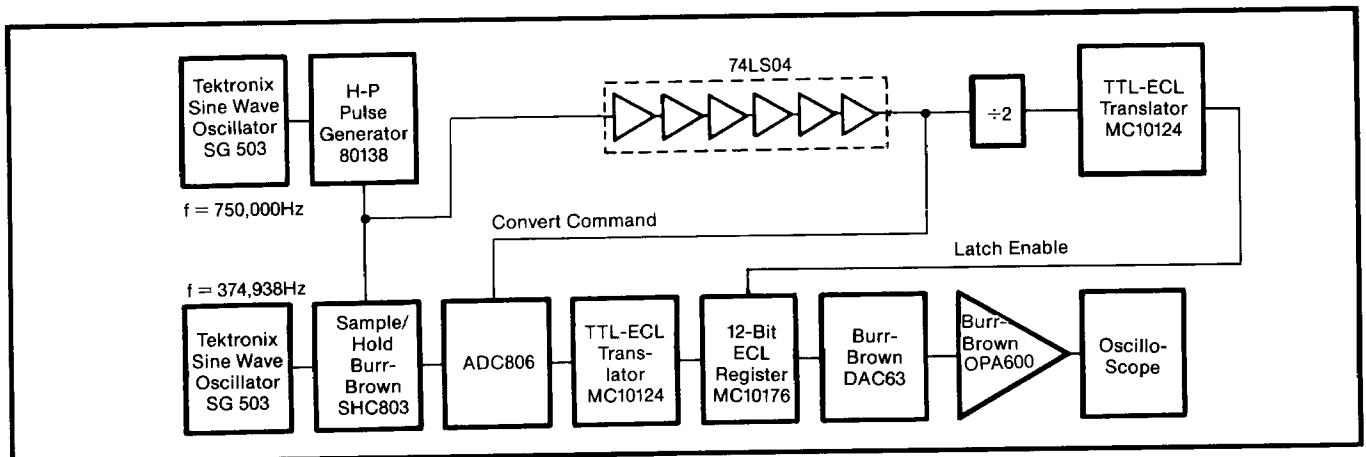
Tektronix Sine Wave Oscillator SG 503

H-P Pulse Generator 80138

74LS04

÷2

TTL-ECL Translator MC10124

f = 750,000Hz

Convert Command

Latch Enable

f = 374,938Hz

Tektronix Sine Wave Oscillator SG 503

Sample/ Hold Burr-Brown SHC803

ADC806

TTL-ECL Translator MC10124

12-Bit ECL Register MC10176

Burr-Brown DAC63

Burr-Brown OPA600

Oscillo-Scope